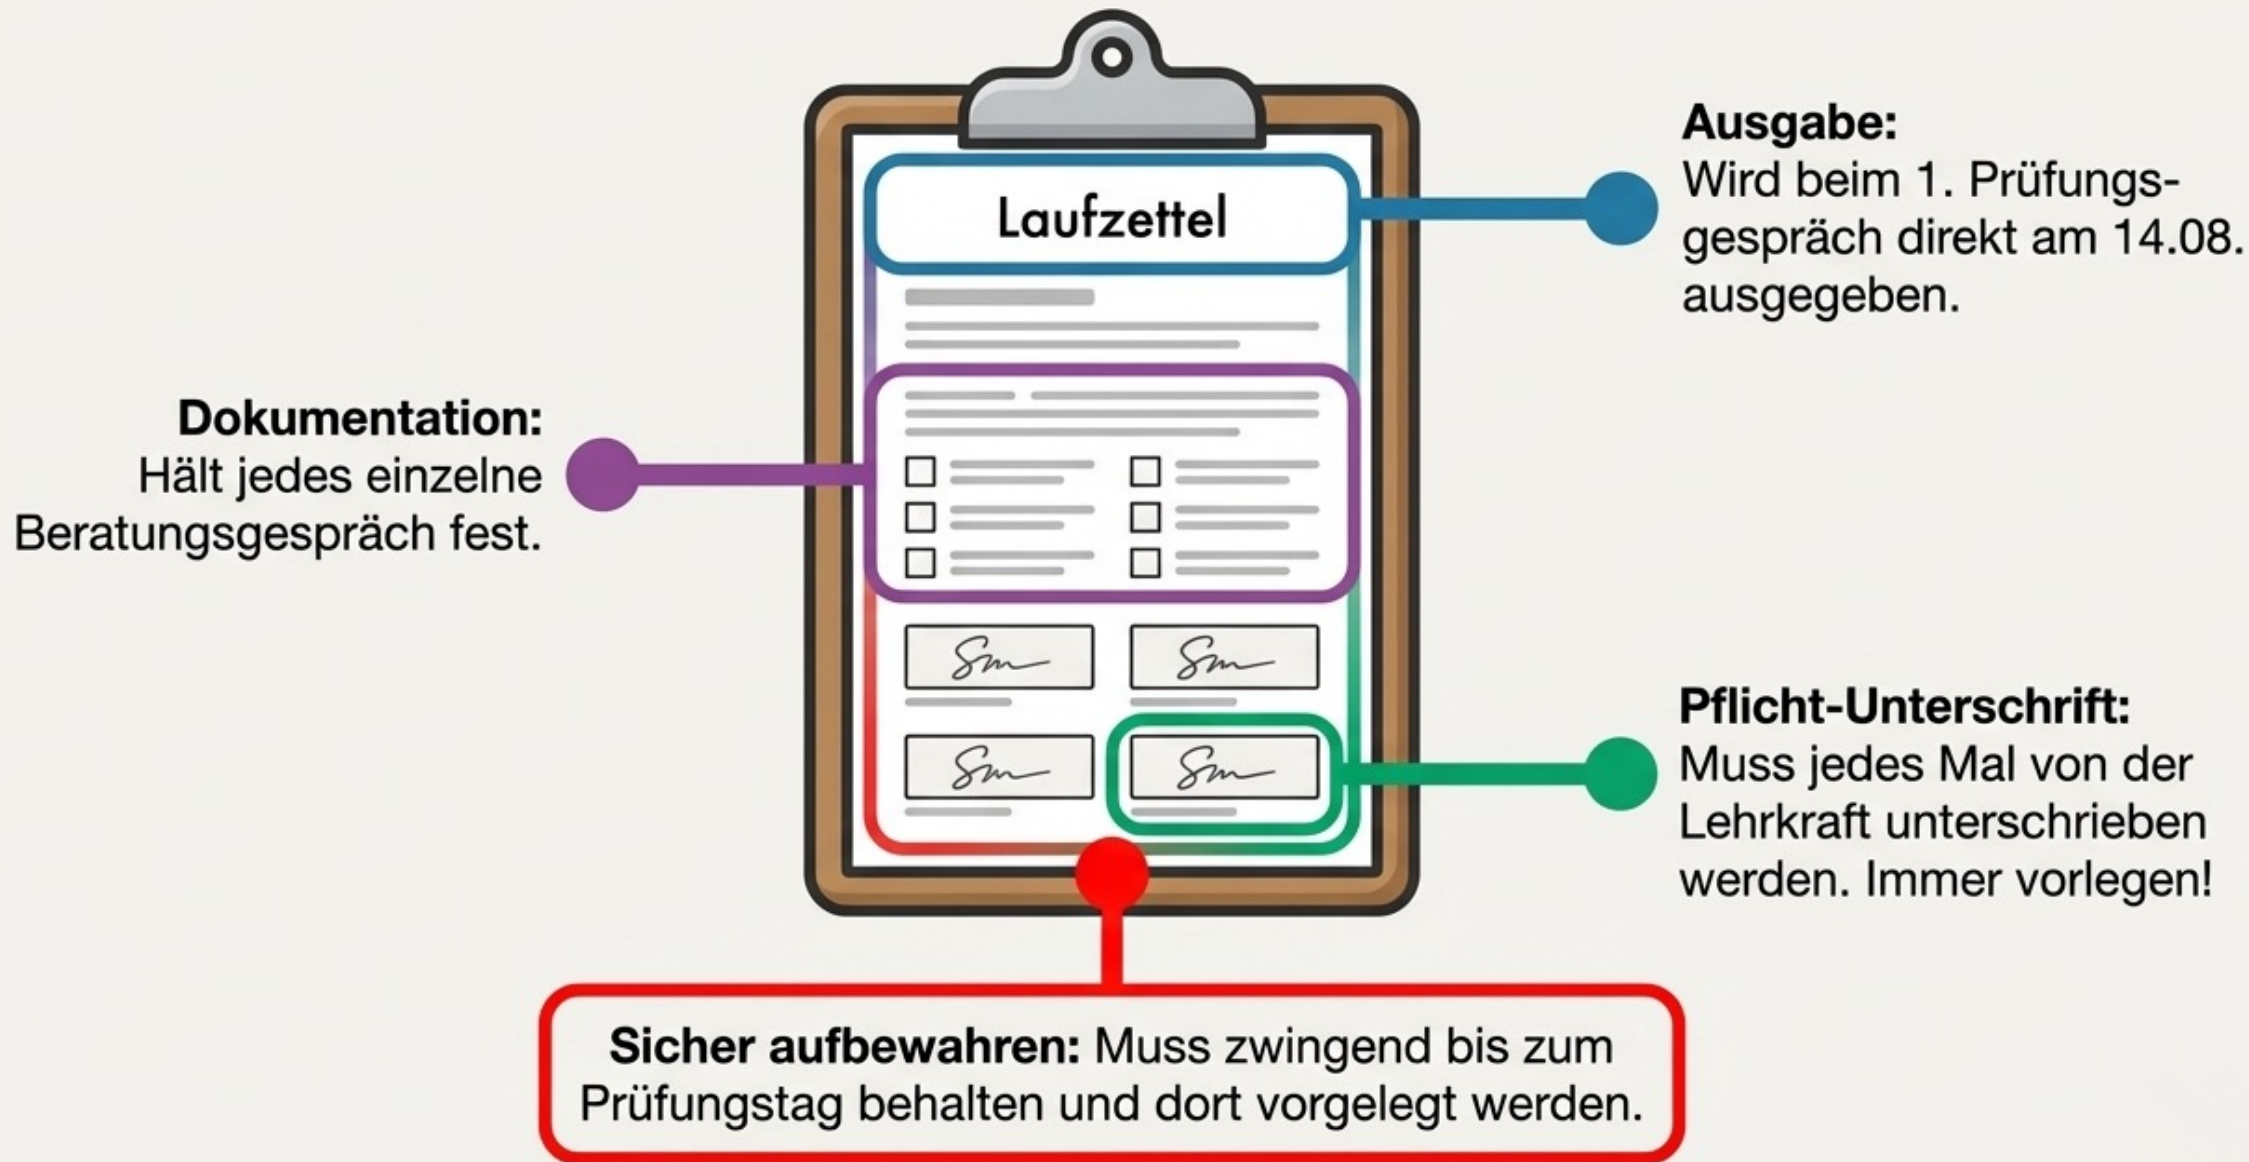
Laufzettel

Ausgabe:
Wird beim 1. Prüfungsgespräch direkt am 14.08. ausgegeben.

Dokumentation:
Hält jedes einzelne Beratungsgespräch fest.

Pflicht-Unterschrift:
Muss jedes Mal von der Lehrkraft unterschrieben werden. Immer vorlegen!

Sicher aufbewahren: Muss zwingend bis zum Prüfungstag behalten und dort vorgelegt werden.